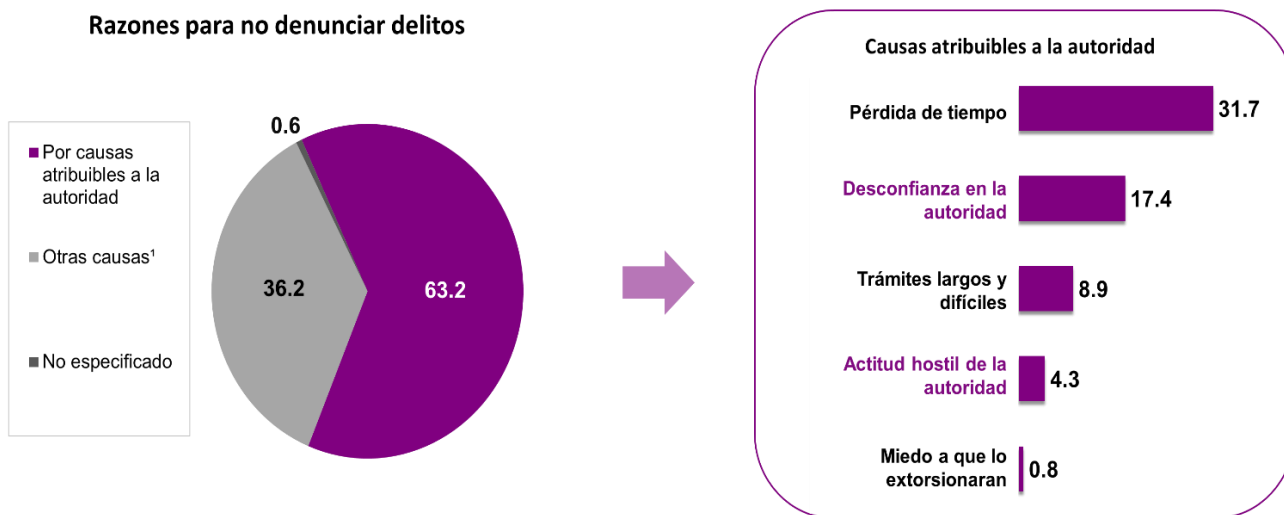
Razones para no denunciar delitos

Por causas atribuibles a la autoridad

Otras causas¹

No especificado

0.6

36.2

63.2

Causas atribuibles a la autoridad

Pérdida de tiempo 31.7

Desconfianza en la autoridad 17.4

Trámites largos y difíciles 8.9

Actitud hostil de la autoridad 4.3

Miedo a que lo extorsionaran 0.8